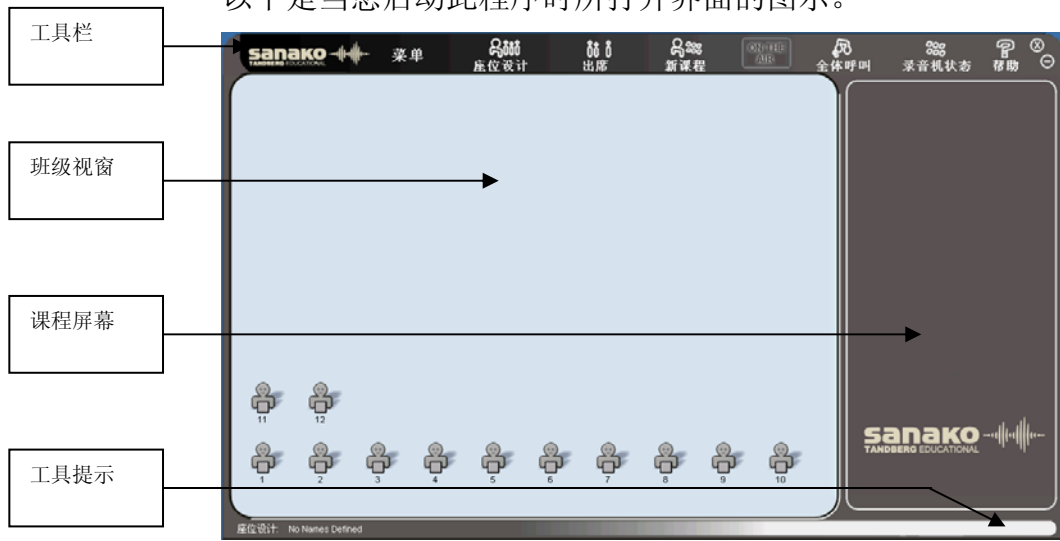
以下是当您启动此程序时所打开界面的图示。

工具栏

sanako TANDBERG EDUCATIONAL 菜单 座位设计 出席 新课程 ON THE AIR 全体呼叫 录音机状态 帮助

班级视窗

课程屏幕

11 12

1 2 3 4 5 6 7 8 9 10

sanako TANDBERG EDUCATIONAL

工具提示

座位设计: No Names Defined